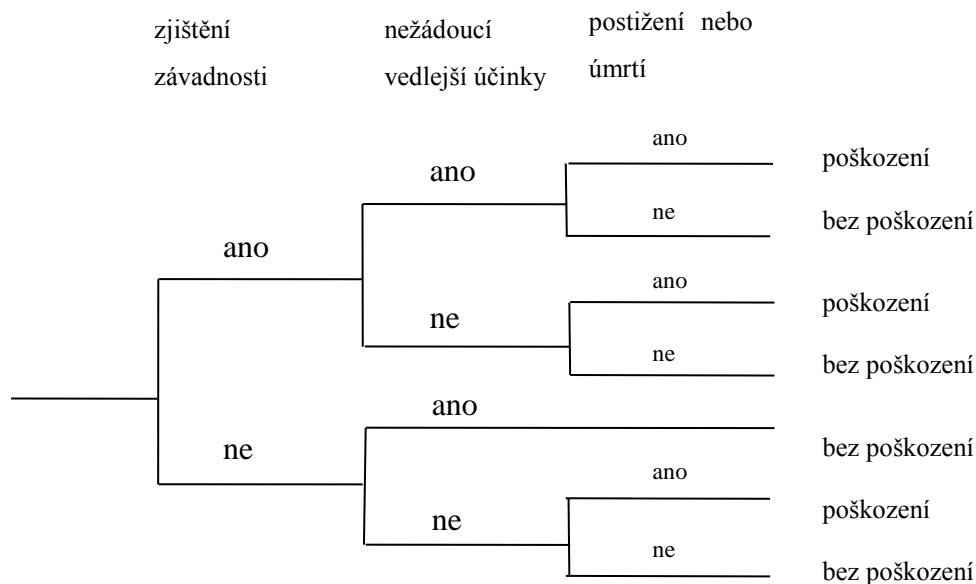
zjištění závadnosti

nežádoucí vedlejší účinky

postižení nebo úmrtí

ano

ano

ano

poškození

ne

bez poškození

ne

ano

poškození

ne

bez poškození

ne

ano

bez poškození

ne

ano

poškození

ne

bez poškození